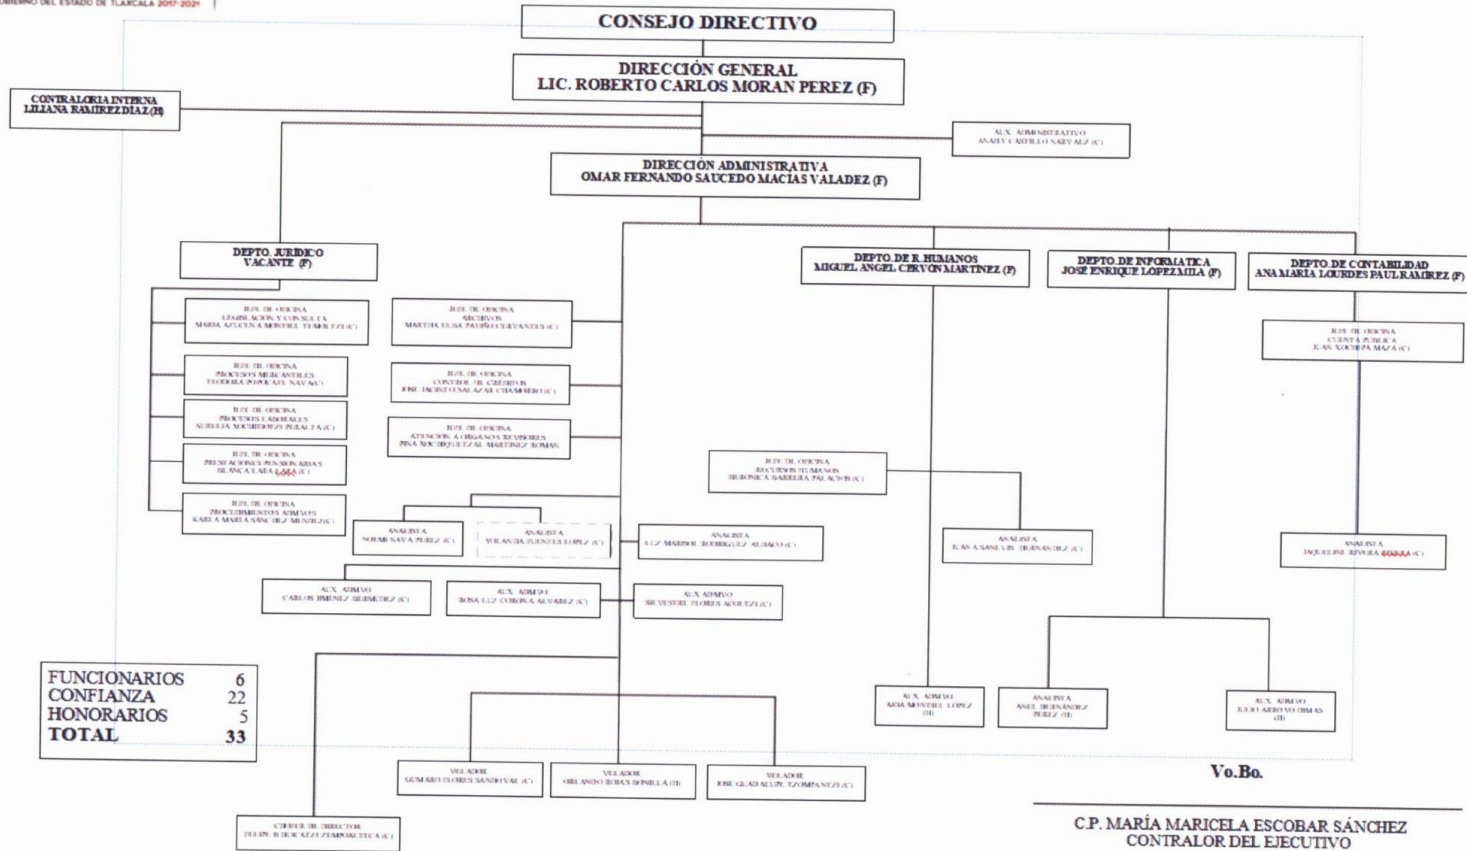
GOBIERNO DEL ESTADO DE TLAXCALA 2017-2021

CONSEJO DIRECTIVO

DIRECCIÓN GENERAL
LIC. ROBERTO CARLOS MORAN PEREZ (F)

CONTRALORIA INTERNA
LILIANA RAMIREZ DIAZ (H)

AUX. ADMINISTRATIVO
ANAHY CASTILLO NARVAEZ (C)

DIRECCIÓN ADMINISTRATIVA
OMAR FERNANDO SAUCEDO MACIAS VALADEZ (F)

DEPTO. JURIDICO
VACANTE (F)

DEPTO. DE R. HUMANOS
MIGUEL ANGEL CERVON MARTINEZ (F)

DEPTO. DE INFORMATICA
JOSE ENRIQUE LOPEZ MILA (F)

DEPTO. DE CONTABILIDAD
ANA MARIA LOURDES PAUL RAMIREZ (F)

JEFE DE OFICINA
LEGISLACION Y CONSULTA
MARIA AZUCENA MONTIEL TEMOLTZI (C)

JEFE DE OFICINA
ARCHIVOS
MARTHA ELISA PATIÑO CERVANTES (C)

JEFE DE OFICINA
CUENTA PUBLICA
JUAN XOCHIPA MAZA (C)

JEFE DE OFICINA
PROCESOS MERCANTILES
FEODORA POPOCATL NAVA (C)

JEFE DE OFICINA
CONTROL DE CREDITOS
JOSE JACINTO SALAZAR CHAMORRO (C)

JEFE DE OFICINA
PROCESOS LABORALES
AURELIA XOCHIHUITZ PERALTA (C)

JEFE DE OFICINA
ATENCION A ORGANOS REVISORES
INA XOCHIQUETZAL MARTINEZ ROMAN

JEFE DE OFICINA
PRESTACIONES PENSIONARIAS
BLANCA LARA LARA (C)

JEFE DE OFICINA
RECURSOS HUMANOS
BERONICA BARRERA PALACIOS (C)

JEFE DE OFICINA
PROCEDIMIENTOS ADMVOS
KARLA MARIA SANCHEZ MUNIZ (C)

ANALISTA
NOEMI NAVA PEREZ (C)

ANALISTA
YOLANDA FUENTES LOPEZ (C)

ANALISTA
LUZ MARIBEL RODRIGUEZ AUDACO (C)

ANALISTA
JUANA SANLUIS HERNANDEZ (C)

ANALISTA
JAQUELINE RIVERA SOSAA (C)

AUX. ADMVO
CARLOS JIMENEZ SIGMETRIZ (C)

AUX. ADMVO
ROSA LUZ CORONA ALVAREZ (C)

AUX. ADMVO
SILVESTRE FLORES ACOLTZI (C)

FUNCIONARIOS 6
CONFIANZA 22
HONORARIOS 5
TOTAL 33

AUX. ADMVO
ARIA MONTIEL LOPEZ (H)

ANALISTA
SAUL HERNANDEZ PEREZ (H)

AUX. ADMVO
JULIO ABDO VIZZOMAS (H)

VELADOR
GUMARO FLORES SANDOVAL (C)

VELADOR
ORLANDO ROJAS BONILLA (H)

VELADOR
JOSE GUADALUPE TZOMPANTZI (C)

CHOFER DE DIRECTOR
FELIPE HUICATZI ZEMPOALTECA (C)

Vo.Bo.

C.P. MARÍA MARICELA ESCOBAR SÁNCHEZ
CONTRALOR DEL EJECUTIVO